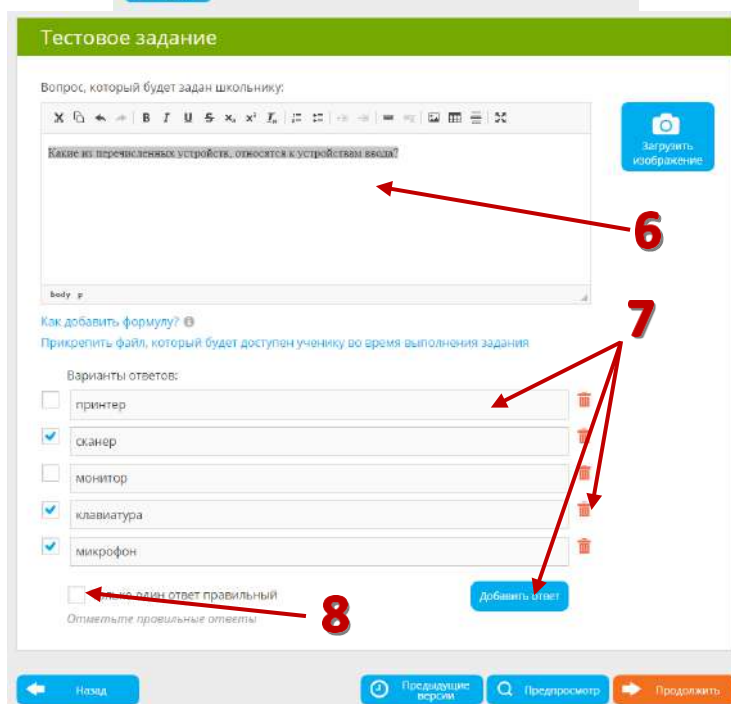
Тестовое задание

Вопрос, который будет задан школьнику:

Какие из перечисленных устройств, относятся к устройствам ввода?

body p

Загрузить изображение

6

Как добавить формулу?

Прикрепить файл, который будет доступен ученику во время выполнения задания

7

Варианты ответов:

принтер

сканер

монитор

клавиатура

микрофон

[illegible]лько один ответ правильный

Отметьте правильные ответы

Добавить ответ

8

Назад

Предыдущие версии

Предпросмотр

Продолжить